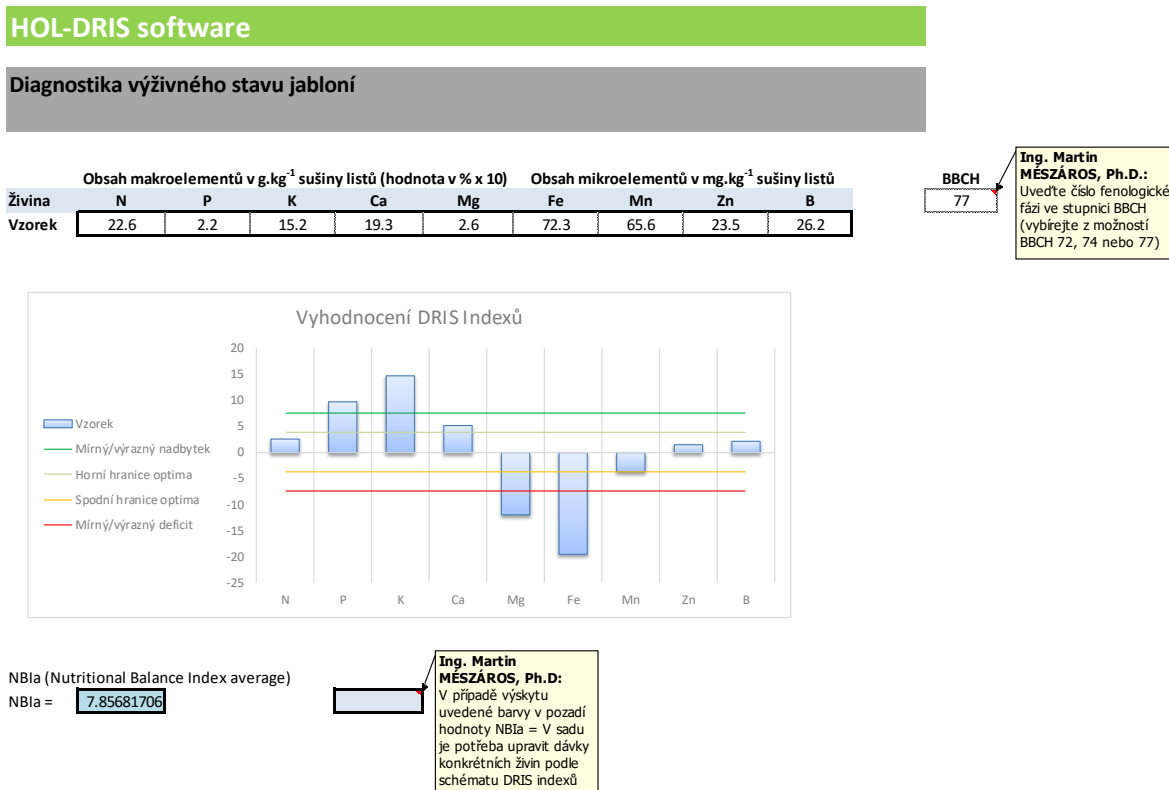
HOL-DRIS software

Diagnostika výživného stavu jabloní

Obsah makroelementů v g.kg$^{-1}$ sušiny listů (hodnota v % x 10) Obsah mikroelementů v mg.kg$^{-1}$ sušiny listů

| Živina | N | P | K | Ca | Mg | Fe | Mn | Zn | B |
|---|---|---|---|---|---|---|---|---|---|
| Vzorek | 22.6 | 2.2 | 15.2 | 19.3 | 2.6 | 72.3 | 65.6 | 23.5 | 26.2 |

BBCH
77

Ing. Martin MÉSZÁROS, Ph.D.:
Uveďte číslo fenologické fázi ve stupnici BBCH (vybírejte z možností BBCH 72, 74 nebo 77)

Vyhodnocení DRIS Indexů

20
15
10
5
0
-5
-10
-15
-20
-25

N P K Ca Mg Fe Mn Zn B

Vzorek
Mírný/výrazný nadbytek
Horní hranice optima
Spodní hranice optima
Mírný/výrazný deficit

NBIa (Nutritional Balance Index average)
NBIa = 7.85681706

Ing. Martin MÉSZÁROS, Ph.D:
V případě výskytu uvedené barvy v pozadí hodnoty NBIa = V sadu je potřeba upravit dávky konkrétních živin podle schématu DRIS indexů